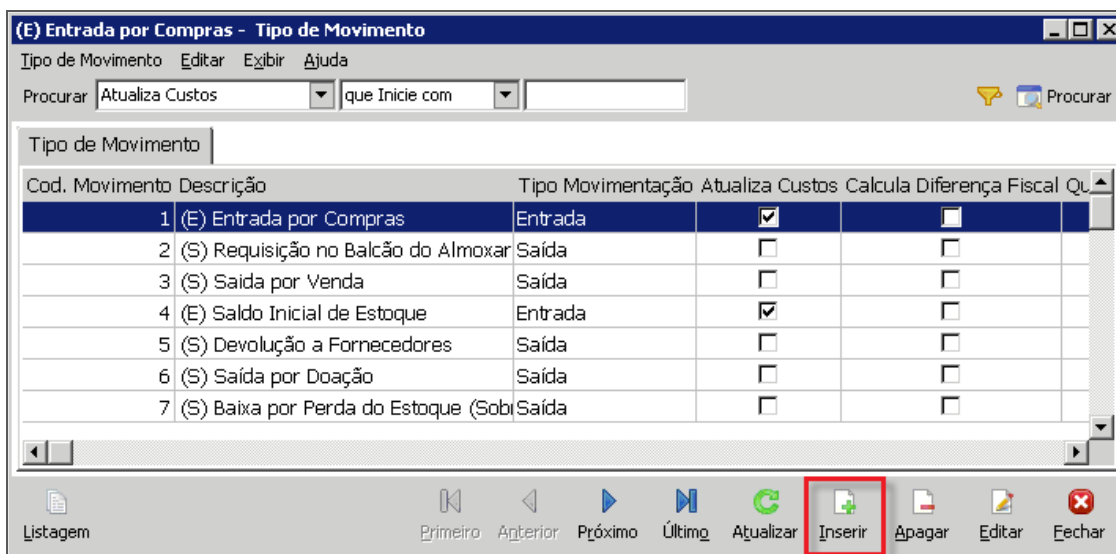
(E) Entrada por Compras - Tipo de Movimento

Tipo de Movimento Editar Exibir Ajuda

Procurar Atualiza Custos que Inicie com Procurar

Tipo de Movimento

| Cod. Movimento | Descrição | Tipo Movimentação | Atualiza Custos | Calcula Diferença Fiscal | Qu |
|---|---|---|---|---|---|
| 1 | (E) Entrada por Compras | Entrada | ☑ | ☐ | |
| 2 | (S) Requisição no Balcão do Almoxar | Saída | ☐ | ☐ | |
| 3 | (S) Saida por Venda | Saída | ☐ | ☐ | |
| 4 | (E) Saldo Inicial de Estoque | Entrada | ☑ | ☐ | |
| 5 | (S) Devolução a Fornecedores | Saída | ☐ | ☐ | |
| 6 | (S) Saída por Doação | Saída | ☐ | ☐ | |
| 7 | (S) Baixa por Perda do Estoque (Sob | Saída | ☐ | ☐ | |

Listagem Primeiro Anterior Próximo Último Atualizar Inserir Apagar Editar Fechar